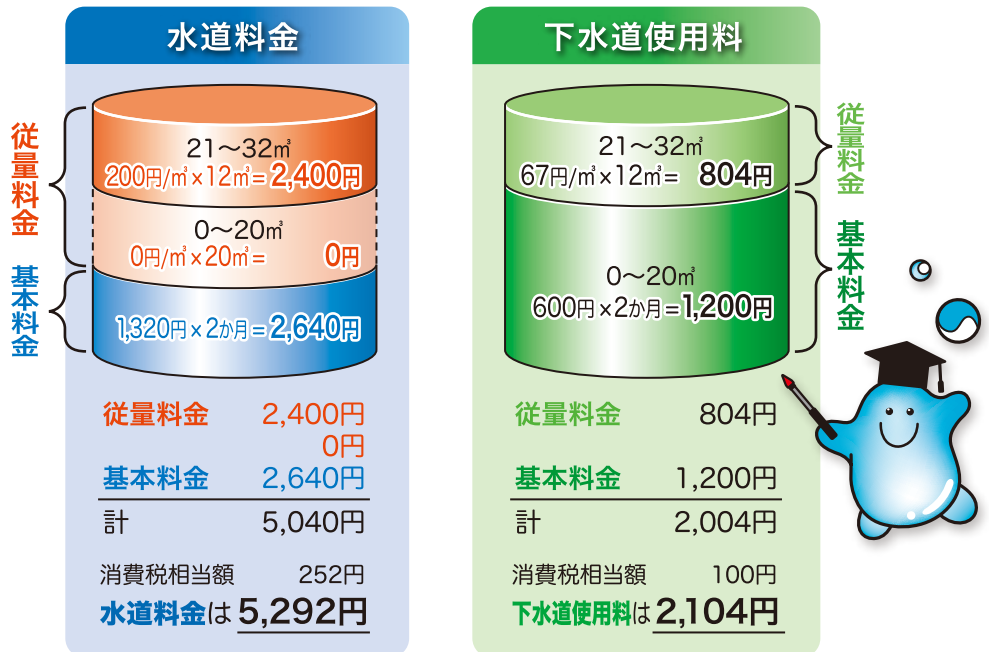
水道料金

従量料金

基本料金

21～32㎥
200円/㎥×12㎥＝2,400円

0～20㎥
0円/㎥×20㎥＝ 0円

1,320円×2か月＝2,640円

従量料金 2,400円
0円
基本料金 2,640円
計 5,040円

消費税相当額 252円
水道料金は5,292円

下水道使用料

従量料金

基本料金

21～32㎥
67円/㎥×12㎥＝ 804円

0～20㎥
600円×2か月＝1,200円

従量料金 804円

基本料金 1,200円
計 2,004円

消費税相当額 100円
下水道使用料は2,104円